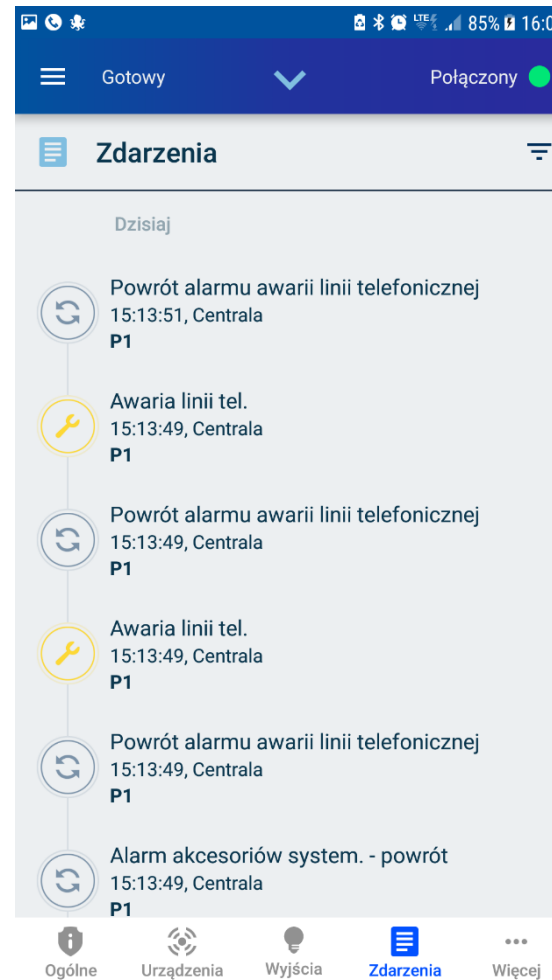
LTE 85% 16:0

Gotowy

Połączony

Zdarzenia

Dzisiaj

Powrót alarmu awarii linii telefonicznej
15:13:51, Centrala
P1

Awaria linii tel.
15:13:49, Centrala
P1

Powrót alarmu awarii linii telefonicznej
15:13:49, Centrala
P1

Awaria linii tel.
15:13:49, Centrala
P1

Powrót alarmu awarii linii telefonicznej
15:13:49, Centrala
P1

Alarm akcesoriów system. - powrót
15:13:49, Centrala
P1

Ogólne
Urządzenia
Wyjścia
Zdarzenia
Więcej